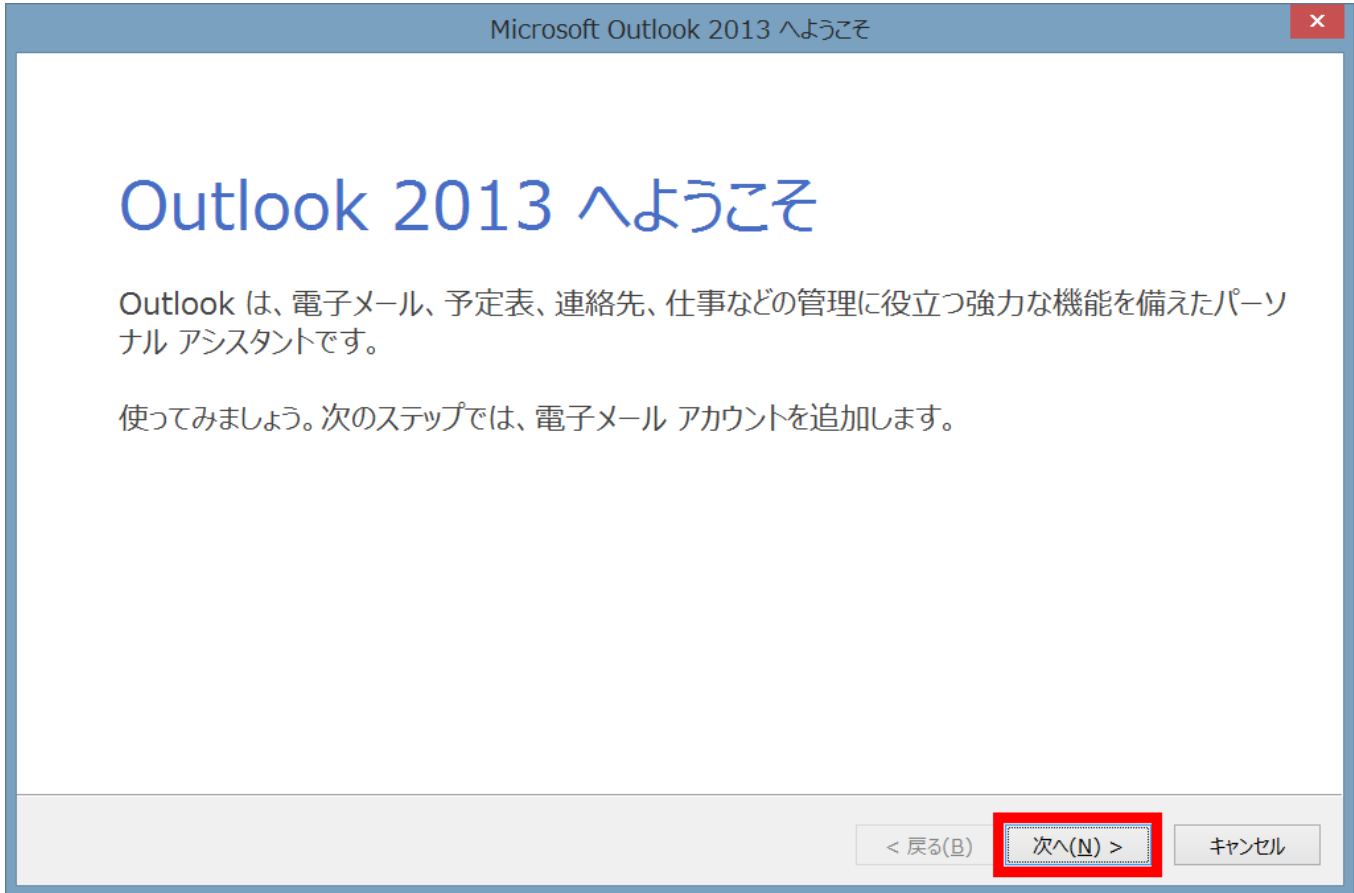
Microsoft Outlook 2013 へようこそ

Outlook 2013 へようこそ

Outlook は、電子メール、予定表、連絡先、仕事などの管理に役立つ強力な機能を備えたパーソナル アシスタントです。

使ってみましょう。次のステップでは、電子メール アカウントを追加します。

< 戻る(B)
次へ(N) >
キャンセル